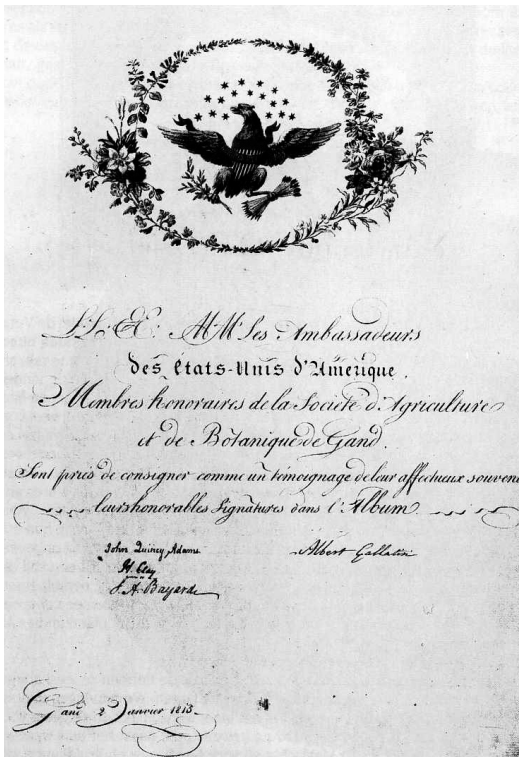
LL. EE. MM. les Ambassadeurs
des États-Unis d'Amérique
Membres honoraires de la Société d'Agriculture
et de Botanique de Gand
sont priés de consigner comme un témoignage de leur affectueux souvenir
leurs honorables signatures dans l'Album

John Quincy Adams
H. Clay
J. A. Bayard

Albert Gallatin

Gand 2 Janvier 1815.